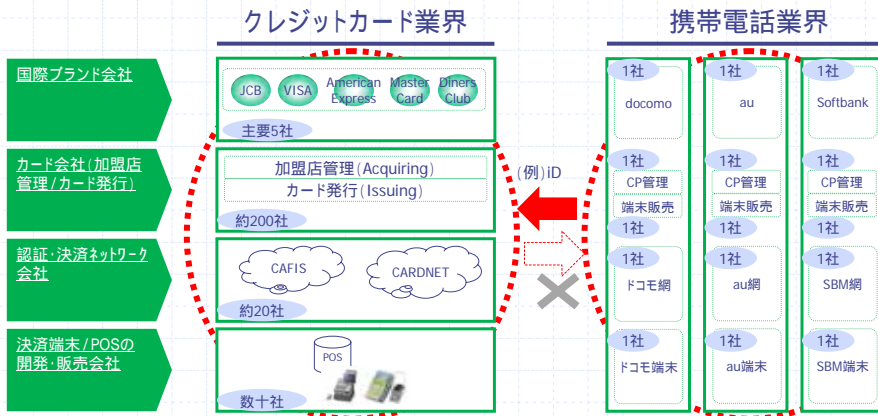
クレジットカード業界

携帯電話業界

国際ブランド会社

カード会社(加盟店管理/カード発行)

認証・決済ネットワーク会社

決済端末/POSの開発・販売会社

JCB
VISA
American Express
Master Card
Diners Club

主要5社

加盟店管理(Acquiring)
カード発行(Issuing)

約200社

CAFIS
CARDNET

約20社

POS

数十社

(例)iD

1社
docomo

1社
au

1社
Softbank

1社
CP管理
端末販売

1社
CP管理
端末販売

1社
CP管理
端末販売

1社
ドコモ網

1社
au網

1社
SBM網

1社
ドコモ端末

1社
au端末

1社
SBM端末